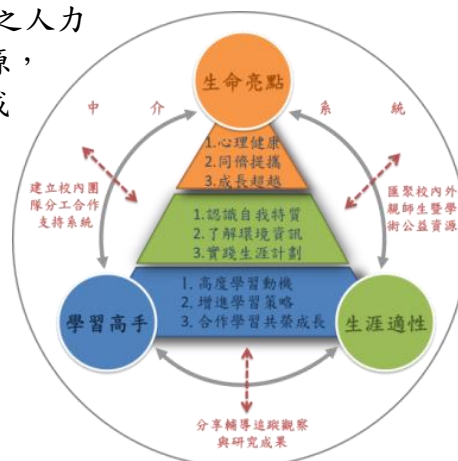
之人力
原，
成

中　　介　　系　　統

生命亮點

1.心理健康
2.同儕提攜
3.成長超越

建立校內團隊分工合作支持系統

匯聚校內外親師生暨學術公益資源

1.認識自我特質
2.了解環境資訊
3.實踐生涯計劃

1.高度學習動機
2.增進學習策略
3.合作學習共榮成長

學習高手

生涯適性

分享輔導追蹤觀察與研究成果